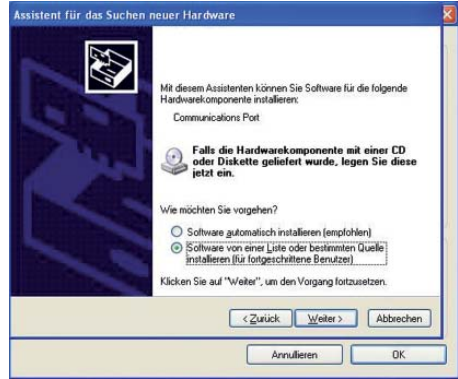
Assistent für das Suchen neuer Hardware

Mit diesem Assistenten können Sie Software für die folgende Hardwarekomponente installieren:

Communications Port

Falls die Hardwarekomponente mit einer CD oder Diskette geliefert wurde, legen Sie diese jetzt ein.

Wie möchten Sie vorgehen?

Software automatisch installieren (empfohlen)
Software von einer Liste oder bestimmten Quelle installieren (für fortgeschrittene Benutzer)

Klicken Sie auf "Weiter", um den Vorgang fortzusetzen.

< Zurück | Weiter > | Abbrechen

Annullieren | OK